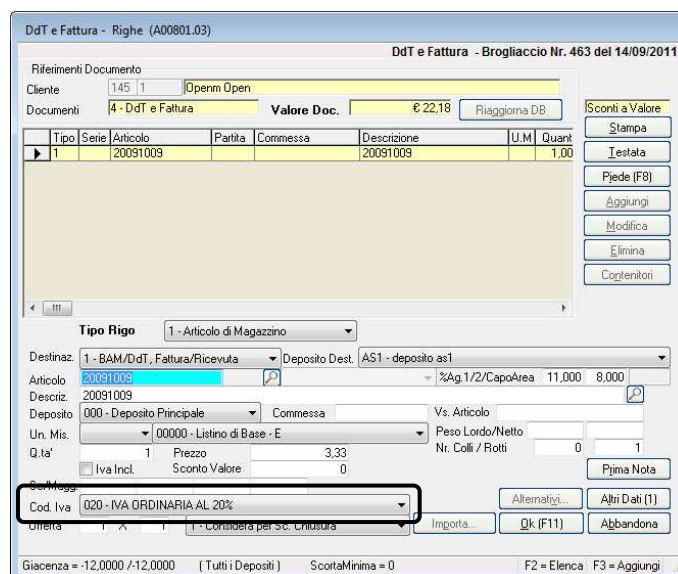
DdT e Fattura - Righe (A00801.03)

DdT e Fattura - Brogliaccio Nr. 463 del 14/09/2011

Riferimenti Documento

Cliente 145 1 Openm Open

Documenti 4 - DdT e Fattura Valore Doc. € 22,18 Riaggiorna DB Sconti a Valore

| Tipo | Serie | Articolo | Partita | Commessa | Descrizione | U.M. | Quant |
|---|---|---|---|---|---|---|---|
| 1 | | 20091009 | | | 20091009 | | 1,00 |

Stampa
Testata
Piede (F8)
Aggiungi
Modifica
Elimina
Contenitori

Tipo Rigo 1 - Articolo di Magazzino

Destinaz. 1 - BAM/DdT, Fattura/Ricevuta Deposito Dest. AS1 - deposito as1

Articolo 20091009 %Ag.1/2/CapoArea 11,000 8,000

Descriz. 20091009

Deposito 000 - Deposito Principale Commessa Vs. Articolo

Un. Mis. 00000 - Listino di Base - E Peso Lordo/Netto

Q.ta' 1 Prezzo 3,33 Nr. Colli / Rotti 0 1

Iva Incl. Sconto Valore 0 Prima Nota

Sc/Magg.

Cod. Iva 020 - IVA ORDINARIA AL 20% Alternativi... Altri Dati (1)

Offerta 1 X 1 1 - Considera per Sc. Chiusura Importa... Ok (F11) Abbandona

Giacenza = -12,0000 /-12,0000 ( Tutti i Depositi ) ScortaMinima = 0 F2 = Elenca F3 = Aggiungi